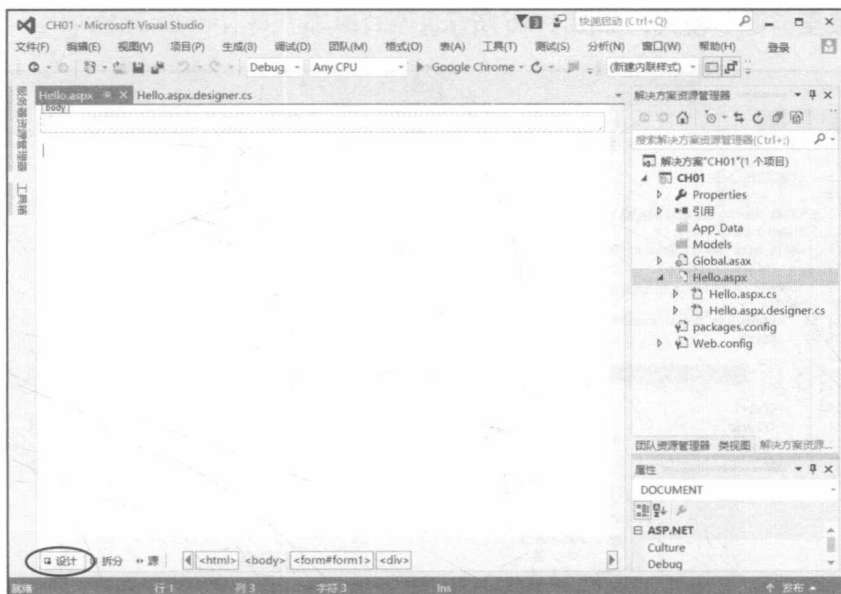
CH01 - Microsoft Visual Studio

快速启动 (Ctrl+Q)

文件(F) 编辑(E) 视图(V) 项目(P) 生成(B) 调试(D) 团队(M) 格式(O) 表(A) 工具(T) 测试(S) 分析(N) 窗口(W) 帮助(H) 登录

Debug Any CPU Google Chrome (新建内联样式)

服务器资源管理器 工具箱

Hello.aspx Hello.aspx.designer.cs

body

解决方案资源管理器

搜索解决方案资源管理器(Ctrl+;)

解决方案"CH01"(1 个项目)
CH01
Properties
引用
App_Data
Models
Global.asax
Hello.aspx
Hello.aspx.cs
Hello.aspx.designer.cs
packages.config
Web.config

团队资源管理器 类视图 解决方案资源...

属性
DOCUMENT
ASP.NET
Culture
Debug

设计 拆分 源 <html> <body> <form#form1> <div>

就绪 行 1 列 3 字符 3 Ins 发布